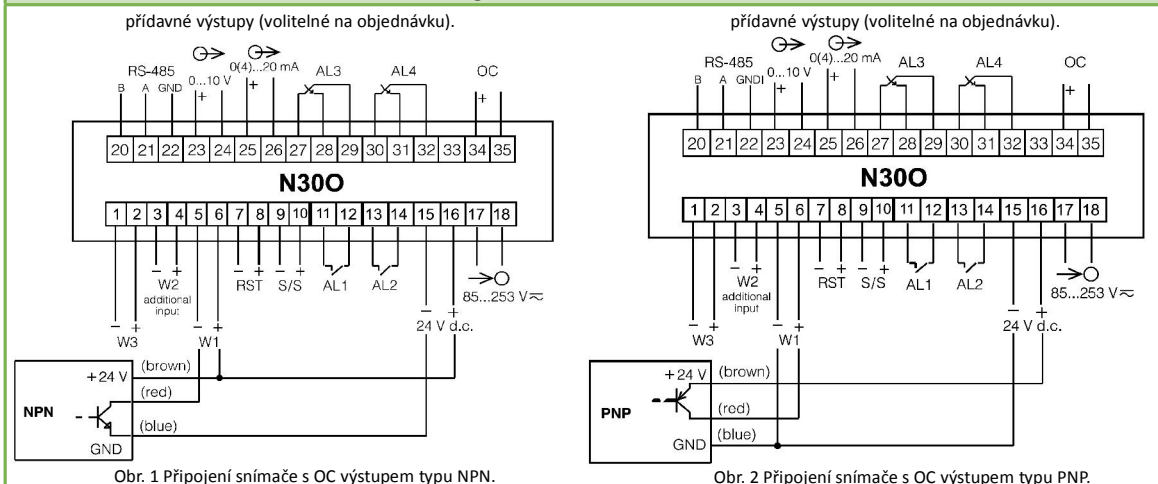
přídavné výstupy (volitelné na objednávku).

RS-485
B A GND
0...10 V
0(4)...20 mA
AL3 AL4 OC

| 20 | 21 | 22 | 23 | 24 | 25 | 26 | 27 | 28 | 29 | 30 | 31 | 32 | 33 | 34 | 35 |
|---|---|---|---|---|---|---|---|---|---|---|---|---|---|---|---|

N30O

| 1 | 2 | 3 | 4 | 5 | 6 | 7 | 8 | 9 | 10 | 11 | 12 | 13 | 14 | 15 | 16 | 17 | 18 |
|---|---|---|---|---|---|---|---|---|---|---|---|---|---|---|---|---|---|

W2 additional input
RST S/S AL1 AL2
85...253 V
W3 W1 24 V d.c.
+24 V (brown)
(red)
NPN
(blue)
GND

Obr. 1 Připojení snímače s OC výstupem typu NPN.

přídavné výstupy (volitelné na objednávku).

RS-485
B A GNDI
0...10 V
0(4)...20 mA
AL3 AL4 OC

| 20 | 21 | 22 | 23 | 24 | 25 | 26 | 27 | 28 | 29 | 30 | 31 | 32 | 33 | 34 | 35 |
|---|---|---|---|---|---|---|---|---|---|---|---|---|---|---|---|

N30O

| 1 | 2 | 3 | 4 | 5 | 6 | 7 | 8 | 9 | 10 | 11 | 12 | 13 | 14 | 15 | 16 | 17 | 18 |
|---|---|---|---|---|---|---|---|---|---|---|---|---|---|---|---|---|---|

W2 additional input
RST S/S AL1 AL2
85...253 V
W3 W1 24 V d.c.
+24 V (brown)
PNP
(red)
GND (blue)

Obr. 2 Připojení snímače s OC výstupem typu PNP.